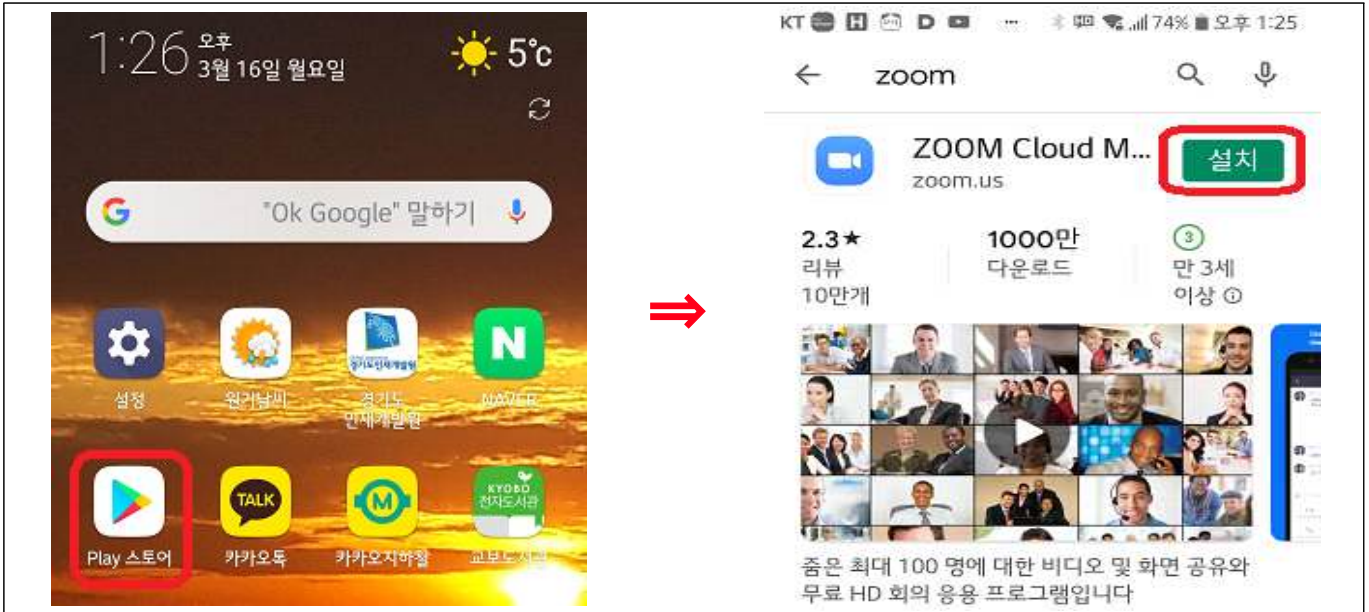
1:26 오후 3월 16일 월요일

5°c

G "Ok Google" 말하기

설정

원거날씨

경기도 인재개발원

NAVER

Play 스토어

TALK

카카오톡

카카오지하철

KYOBO 전자도서관

교보도서관

⇒

KT H D 74% 오후 1:25

← zoom

ZOOM Cloud M...

zoom.us

설치

2.3★ 리뷰 10만개

1000만 다운로드

③ 만 3세 이상 ⓘ

줌은 최대 100 명에 대한 비디오 및 화면 공유와 무료 HD 회의 응용 프로그램입니다